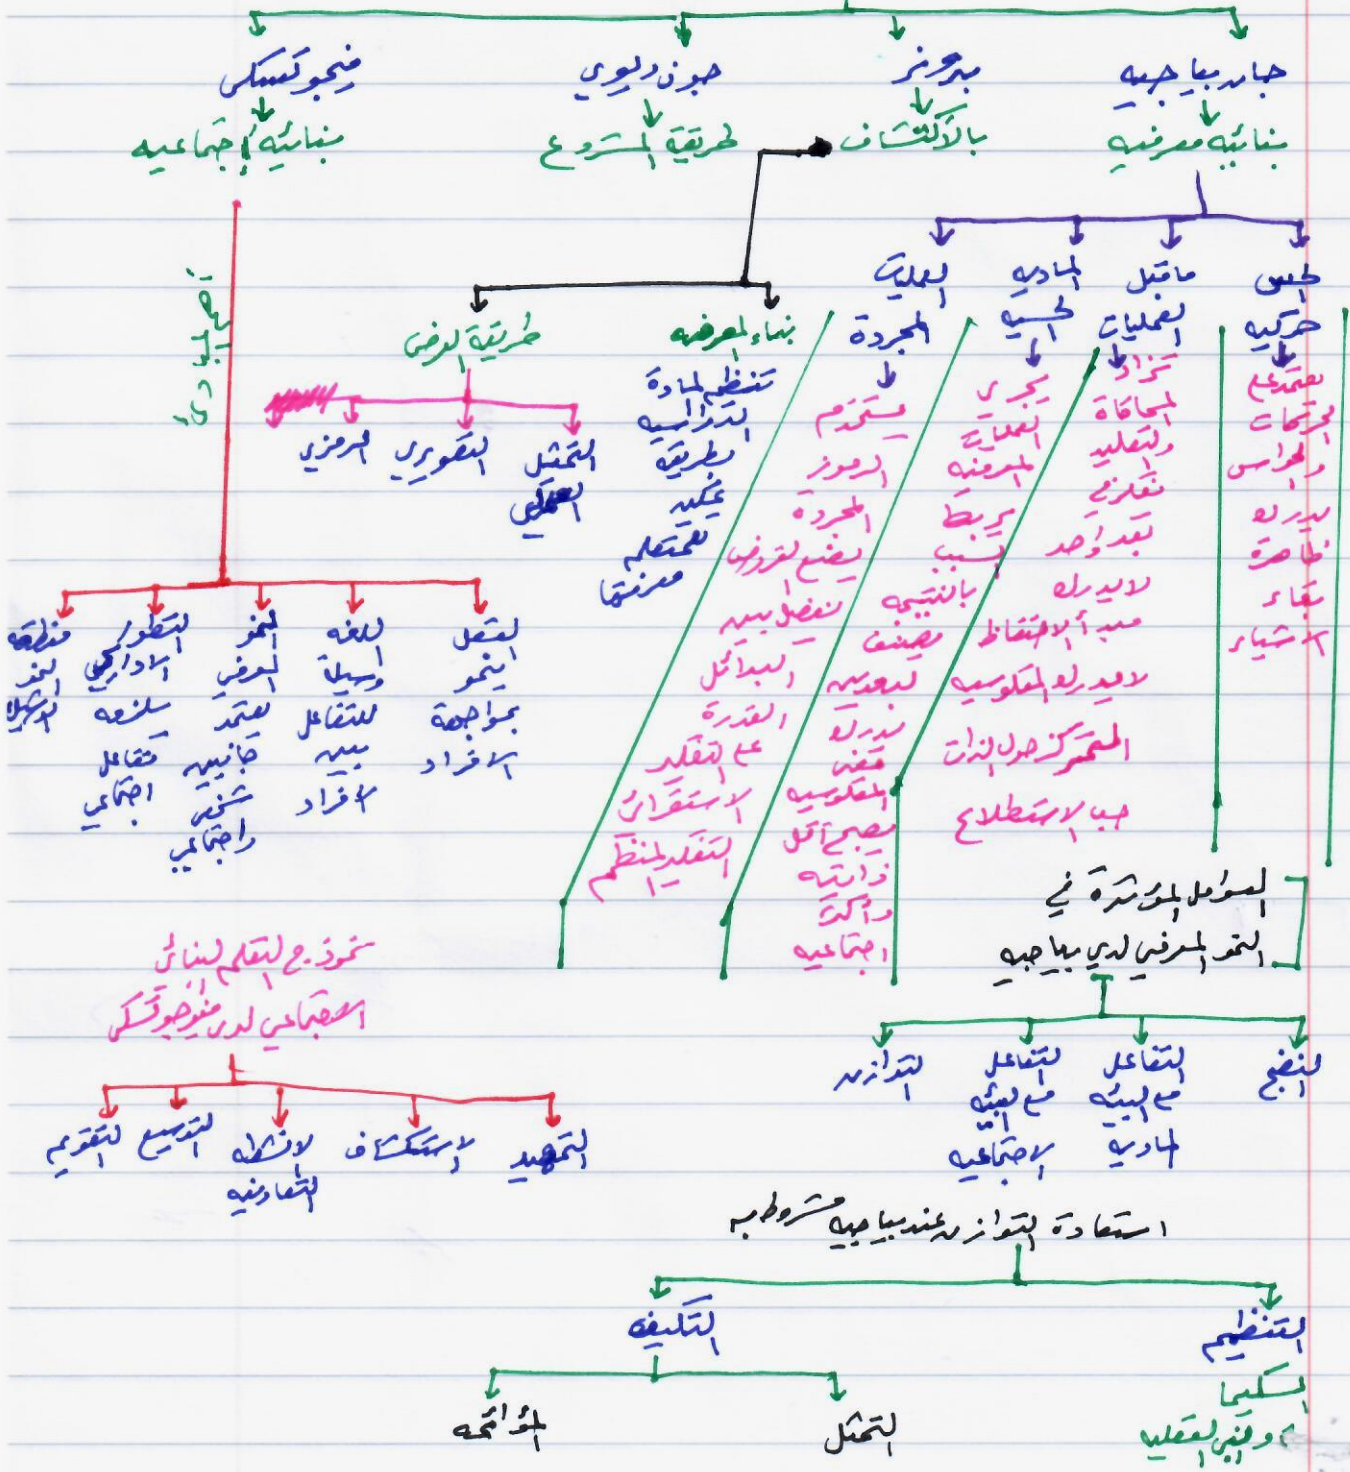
جان بياجيه
بنائيه معرفيه

برونر
بالاكتشاف

جون ديوي
طريقة المشروع

فيجوتسكي
بنائيه اجتماعيه

حس حركيه
تتمتع بحركات والحواس
يدرك ظاهرة بقاء الاشياء

ماقبل العمليات
تزداد المحاكاة والتقليد تعتمد
البعد الواحد
لا يدرك مبدأ الاحتفاظ
لا يدرك المعكوسيه
التمركز حول الذات
حب الاستطلاع

المادية الحسيه
يجري العمليات المعرفيه
يربط السبب بالنتيجه
يصنف
التعديه
يدرك مفهوم المعكوسيه
يصبح اقل ذاتيه واكثر اجتماعيه

العمليات المجردة
يستخدم الرموز المجردة
يضع الفروض
يفصل بين البدائل
القدرة على التفكير الاستقرائي
التفكير المنظم

بناء المعرفه
تنظيم المادة الدراسيه
بطريقة تمكن المتعلم من فهمها

طريقة العرض
التمثيل العملي
التصويري
الرمزي

اصل اجتماعي

الفصل النمو بمواجهة الافراد
اللغه وسيلة للتفاعل بين الافراد
النمو المعرفي يعتمد جانبيه شيء واجتماعي
التطور الادراكي سلسله تفاعل اجتماعي
منطقة النمو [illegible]

نموذج التعلم البنائي الاجتماعي لدى فيجوتسكي

التمهيد
الاستكشاف
الانشطه التعاونيه
التدريس
التقويم

العوامل المؤثرة في النمو المعرفي لدى بياجيه

النضج
التفاعل مع البيئه الماديه
التفاعل مع البيئه الاجتماعيه
التوازن

استعادة التوازن عند بياجيه مشروط ب

التنظيم
السكيما والبنى العقليه

التكيف
التمثل
المواءمه